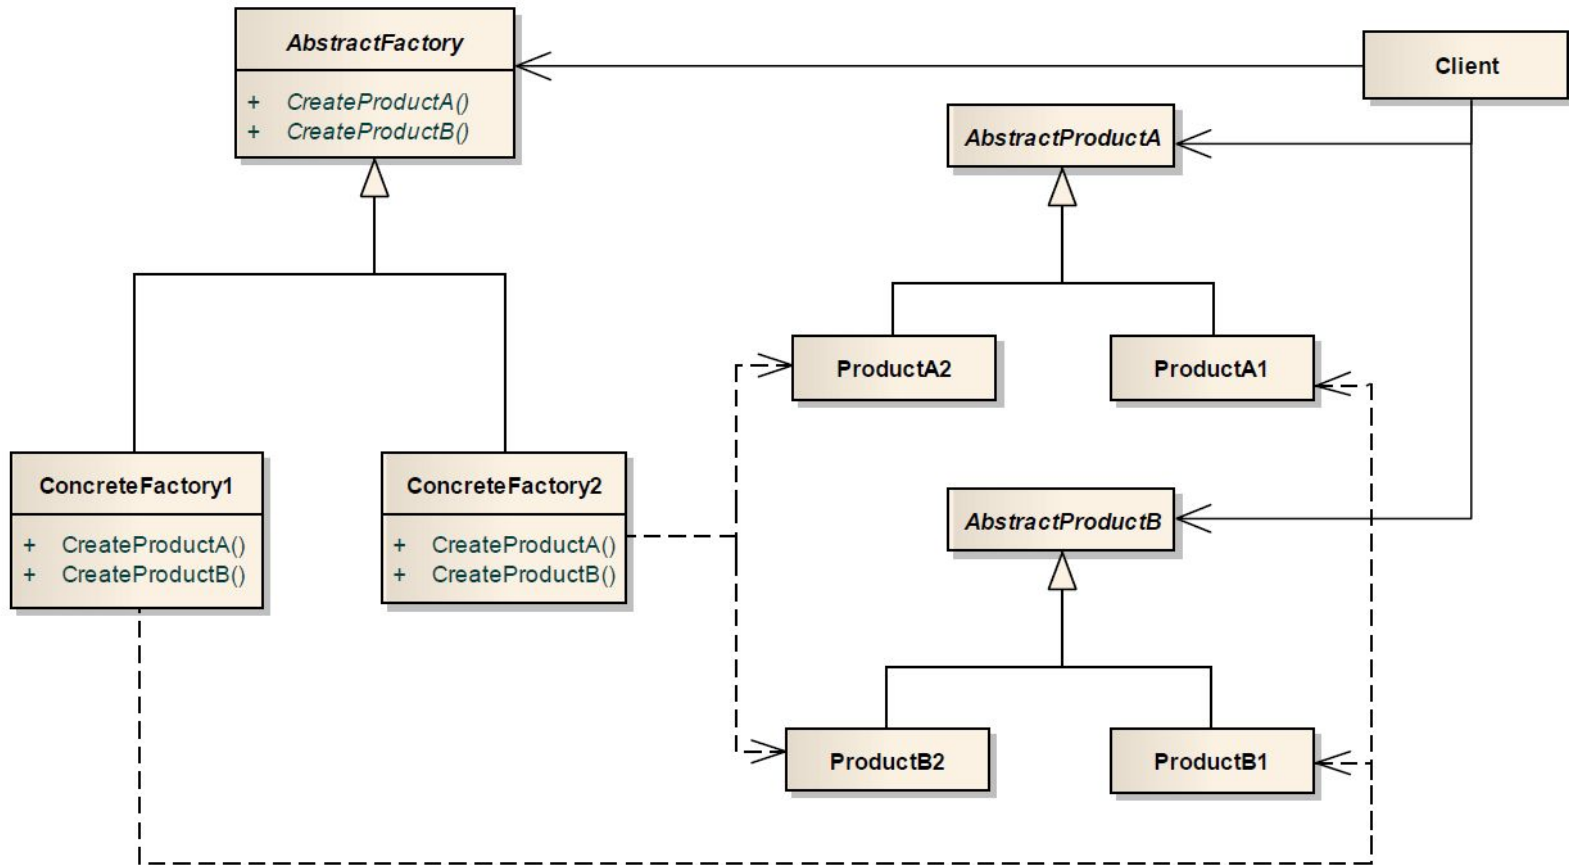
AbstractFactory

+ CreateProductA()
+ CreateProductB()

Client

AbstractProductA

ProductA2

ProductA1

ConcreteFactory1

+ CreateProductA()
+ CreateProductB()

ConcreteFactory2

+ CreateProductA()
+ CreateProductB()

AbstractProductB

ProductB2

ProductB1